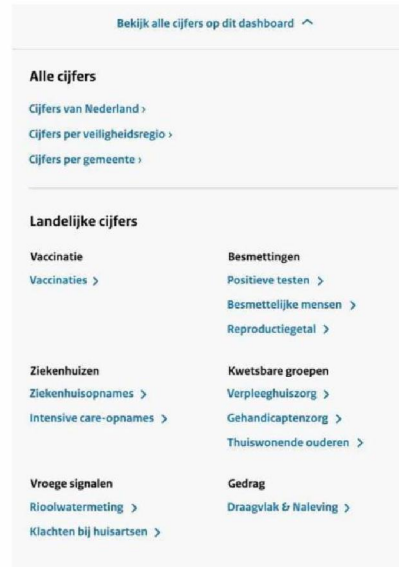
Bekijk alle cijfers op dit dashboard ^

Alle cijfers

Cijfers van Nederland ›

Cijfers per veiligheidsregio ›

Cijfers per gemeente ›

Landelijke cijfers

Vaccinatie

Vaccinaties >

Besmettingen

Positieve testen >

Besmettelijke mensen >

Reproductiegetal >

Ziekenhuizen

Ziekenhuisopnames >

Intensive care-opnames >

Kwetsbare groepen

Verpleeghuiszorg >

Gehandicaptenzorg >

Thuiswonende ouderen >

Vroege signalen

Rioolwatermeting >

Klachten bij huisartsen >

Gedrag

Draagvlak & Naleving >